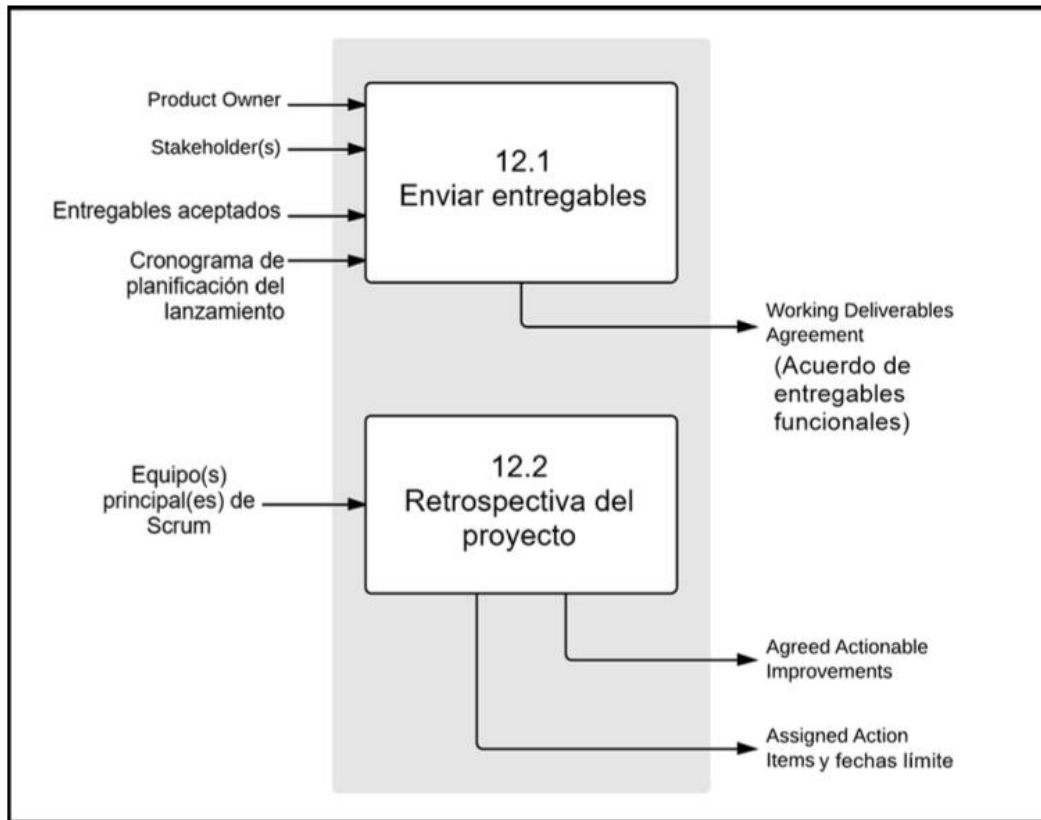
Product Owner

Stakeholder(s)

Entregables aceptados

Cronograma de planificación del lanzamiento

12.1
Enviar entregables

Working Deliverables Agreement
(Acuerdo de entregables funcionales)

Equipo(s) principal(es) de Scrum

12.2
Retrospectiva del proyecto

Agreed Actionable Improvements

Assigned Action Items y fechas límite